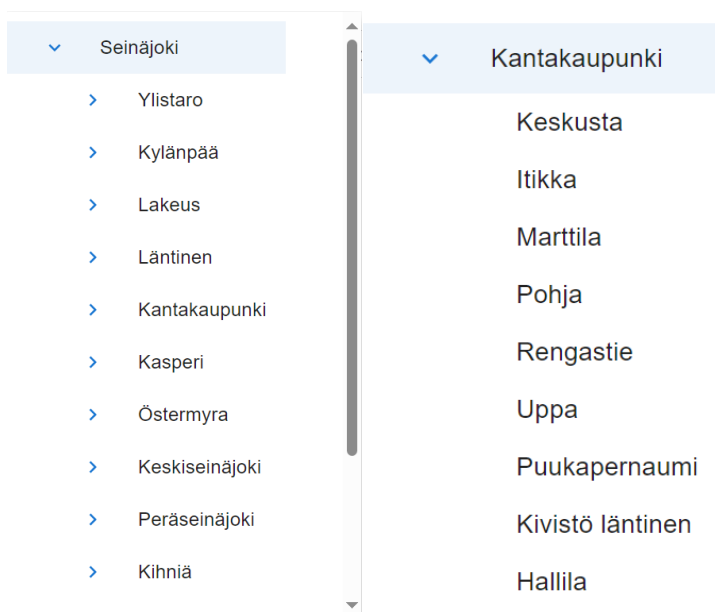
Seinäjoki

Ylistaro

Kylänpää

Lakeus

Läntinen

Kantakaupunki

Kasperi

Östermyra

Keskiseinäjoki

Peräseinäjoki

Kihniä

Kantakaupunki

Keskusta

Itikka

Marttila

Pohja

Rengastie

Uppa

Puukapernaumi

Kivistö läntinen

Hallila